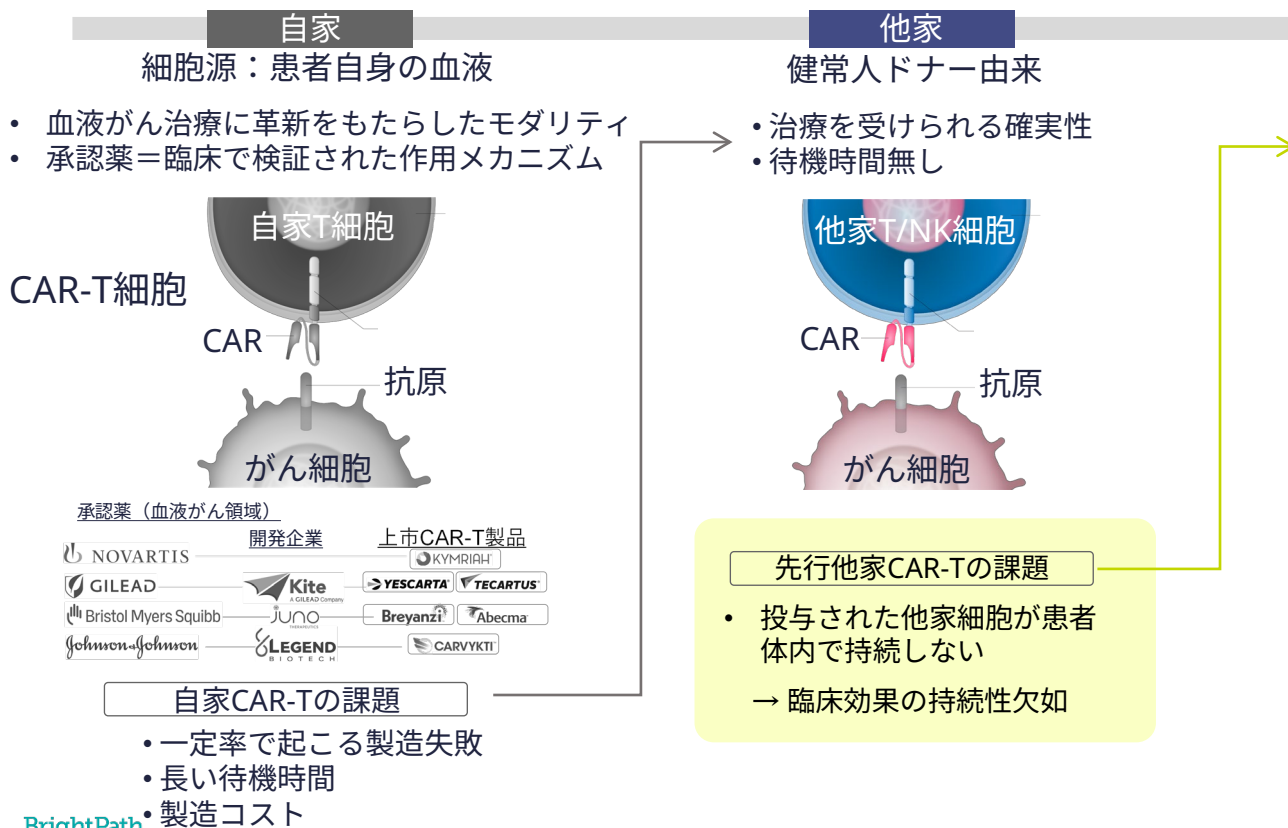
自家
細胞源：患者自身の血液

• 血液がん治療に革新をもたらしたモダリティ
• 承認薬＝臨床で検証された作用メカニズム

CAR-T細胞

自家T細胞

CAR

抗原

がん細胞

承認薬（血液がん領域）

開発企業

上市CAR-T製品

NOVARTIS

KYMRIAH

GILEAD

Kite A GILEAD Company

YESCARTA

TECARTUS

Bristol Myers Squibb

JUNO THERAPEUTICS

Breyanzi

Abecma

Johnson & Johnson

LEGEND BIOTECH

CARVYKTI

自家CAR-Tの課題

• 一定率で起こる製造失敗
• 長い待機時間
• 製造コスト

BrightPath

他家
健常人ドナー由来

• 治療を受けられる確実性
• 待機時間無し

他家T/NK細胞

CAR

抗原

がん細胞

先行他家CAR-Tの課題

• 投与された他家細胞が患者体内で持続しない

→ 臨床効果の持続性欠如